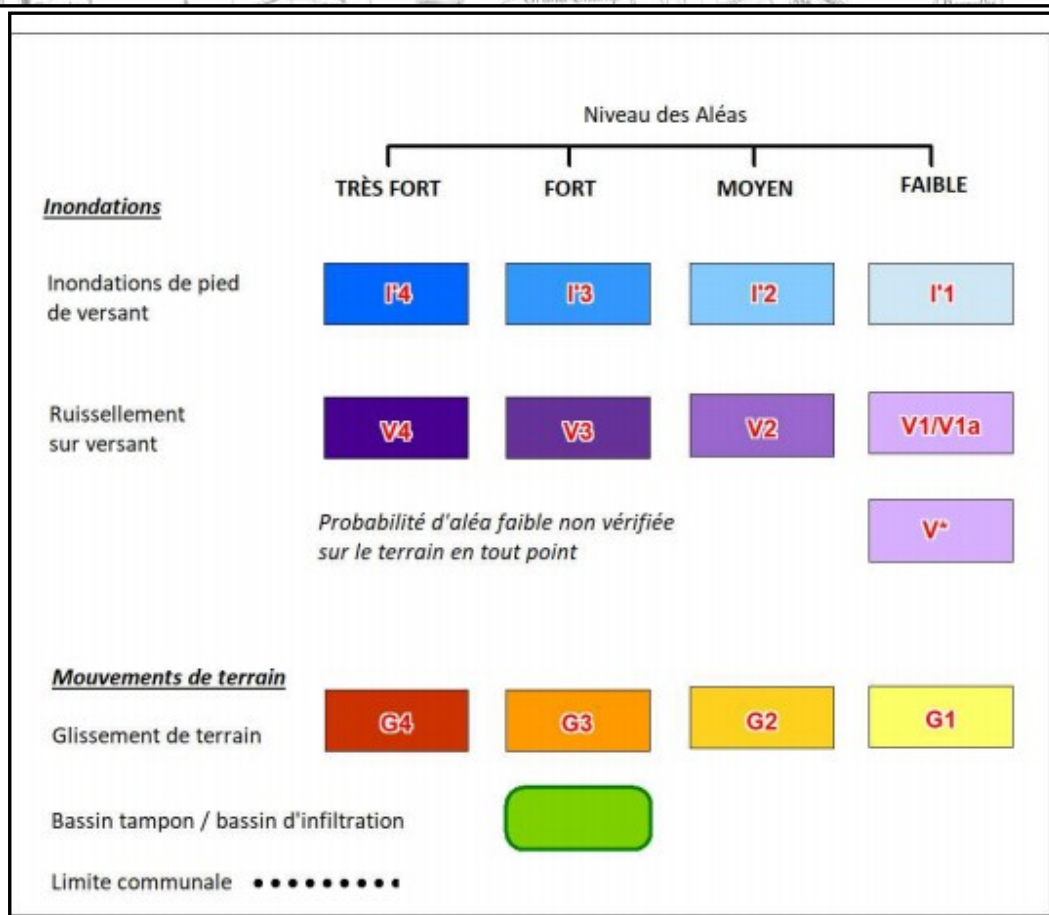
Niveau des Aléas

TRÈS FORT FORT MOYEN FAIBLE

*Inondations*

Inondations de pied de versant I'4 I'3 I'2 I'1

Ruissellement sur versant V4 V3 V2 V1/V1a

*Probabilité d'aléa faible non vérifiée sur le terrain en tout point* V*

*Mouvements de terrain*

Glissement de terrain G4 G3 G2 G1

Bassin tampon / bassin d'infiltration

Limite communale